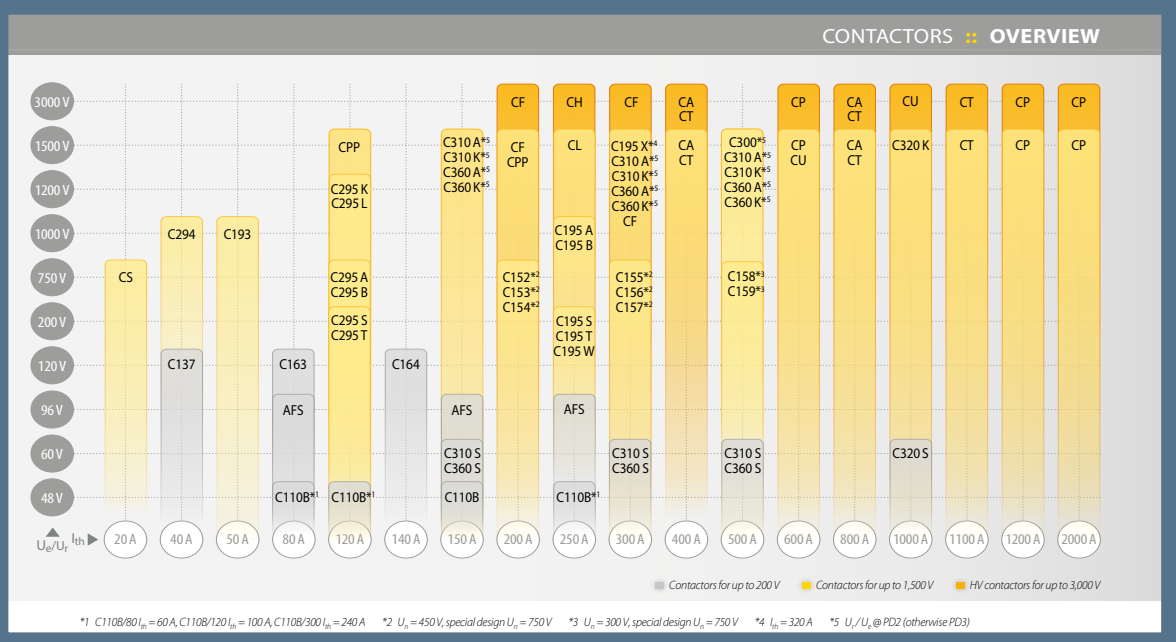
CONTACTORS :: OVERVIEW

3000 V
1500 V
1200 V
1000 V
750 V
200 V
120 V
96 V
60 V
48 V

$U_e/U_r$ $I_{th}$

20 A
CS

40 A
C294
C137

50 A
C193

80 A
C163
AFS
C110B*1

120 A
CPP
C295 K
C295 L
C295 A
C295 B
C295 S
C295 T
C110B*1

140 A
C164

150 A
C310 A*5
C310 K*5
C360 A*5
C360 K*5
AFS
C310 S
C360 S
C110B

200 A
CF
CF
CPP
C152*2
C153*2
C154*2

250 A
CH
CL
C195 A
C195 B
C195 S
C195 T
C195 W
AFS
C110B*1

300 A
CF
C195 X*4
C310 A*5
C310 K*5
C360 A*5
C360 K*5
CF
C155*2
C156*2
C157*2
C310 S
C360 S

400 A
CA
CT
CA
CT

500 A
C300*5
C310 A*5
C310 K*5
C360 A*5
C360 K*5
C158*3
C159*3
C310 S
C360 S

600 A
CP
CP
CU

800 A
CA
CT
CA
CT

1000 A
CU
C320 K
C320 S

1100 A
CT
CT

1200 A
CP
CP

2000 A
CP
CP

Contactors for up to 200 V
Contactors for up to 1,500 V
HV contactors for up to 3,000 V

*1 C110B/80 $I_{th}$ = 60 A, C110B/120 $I_{th}$ = 100 A, C110B/300 $I_{th}$ = 240 A *2 $U_n$ = 450 V, special design $U_n$ = 750 V *3 $U_n$ = 300 V, special design $U_n$ = 750 V *4 $I_{th}$ = 320 A *5 $U_r$ / $U_e$ @ PD2 (otherwise PD3)